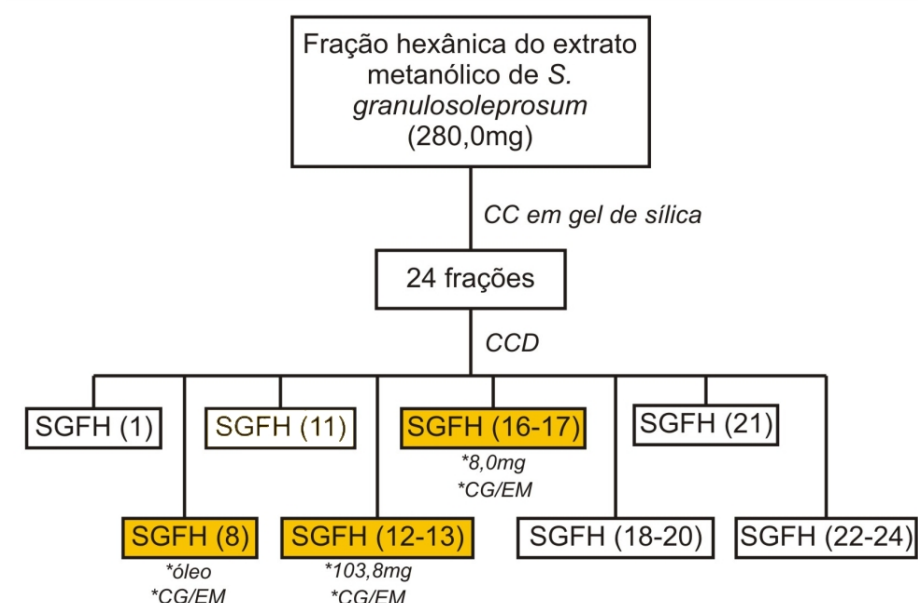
Fração hexânica do extrato metanólico de *S. granulosoleprosum* (280,0mg)

CC em gel de sílica

24 frações

CCD

SGFH (1)

SGFH (11)

SGFH (16-17)
*8,0mg
*CG/EM

SGFH (21)

SGFH (8)
*óleo
*CG/EM

SGFH (12-13)
*103,8mg
*CG/EM

SGFH (18-20)

SGFH (22-24)